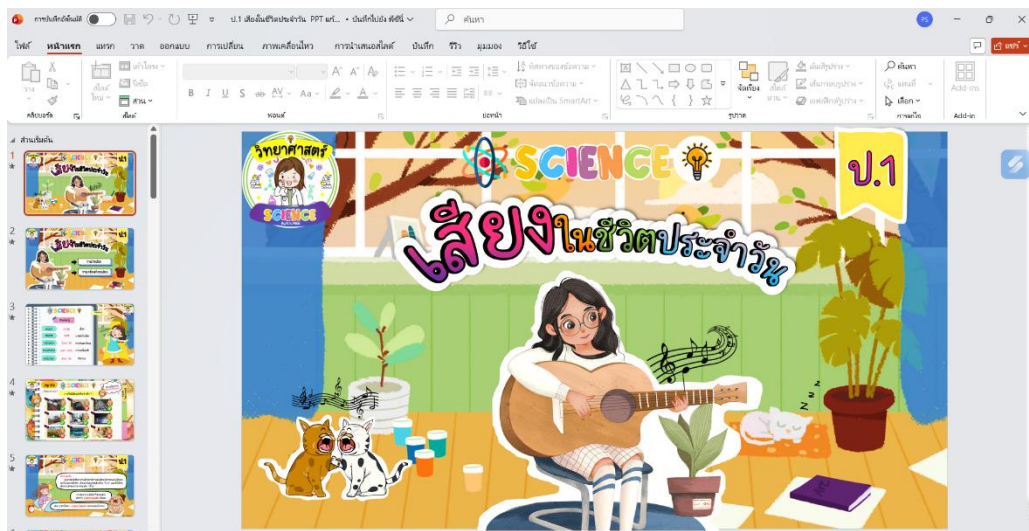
การบันทึกอัตโนมัติ

ป.1 เสียงในชีวิตประจำวัน PPT แก้... • บันทึกไปยัง พีซีนี้

ค้นหา

ไฟล์ หน้าแรก แทรก วาด ออกแบบ การเปลี่ยน ภาพเคลื่อนไหว การนำเสนอสไลด์ บันทึก รีวิว มุมมอง วิธีใช้

แชร์

คลิปบอร์ด สไลด์ ฟอนต์ ย่อหน้า รูปวาด การแก้ไข Add-in

ค้นหา

เลือก

Add-ins

จัดเรียง

ส่วนเริ่มต้น

1

2

3

4

5

วิทยาศาสตร์

SCIENCE

SCIENCE

ป.1

เสียงในชีวิตประจำวัน